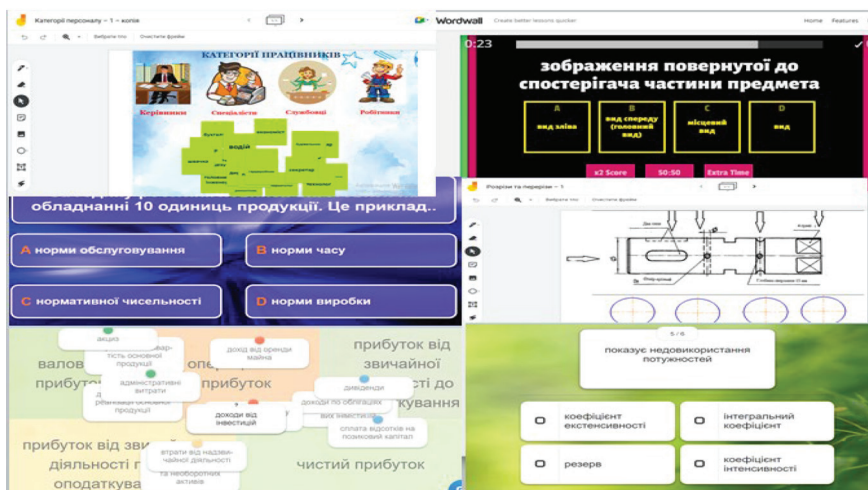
Категорії персоналу – 1 – копія

Вибрати тло   Очистити фрейм

КАТЕГОРІЇ ПРАЦІВНИКІВ

Керівники   Спеціалісти   Службовці   Робітники

бухгалтер   водій   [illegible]   секретар

Wordwall   Create better lessons quicker

Home   Features

0:23

зображення повернутої до спостерігача частини предмета

A вид зліва

B вид спереду (головний вид)

C місцевий вид

D вид

x2 Score   50:50   Extra Time

обладнанні 10 одиниць продукції. Це приклад..

A норми обслуговування

B норми часу

C нормативної чисельності

D норми виробки

Розрізи та перерізи – 1

Вибрати тло   Очистити фрейм

валов   прибуток   прибуток від звичайної   прибуток від звичайної діяльності   оподаткува   чистий прибуток   ст до   кування

акція

вартість основної продукції

дохід від оренди майна

адміністративні витрати

реалізації основної продукції

доходи від інвестицій

дивіденди

доходи по облігаціях

вих інвестицій

сплата відсотків на позиковий капітал

втрати від надзвичайної діяльності

та необоротних активів

5 / 6

показує недовикористання потужностей

коефіцієнт екстенсивності

інтегральний коефіцієнт

резерв

коефіцієнт інтенсивності